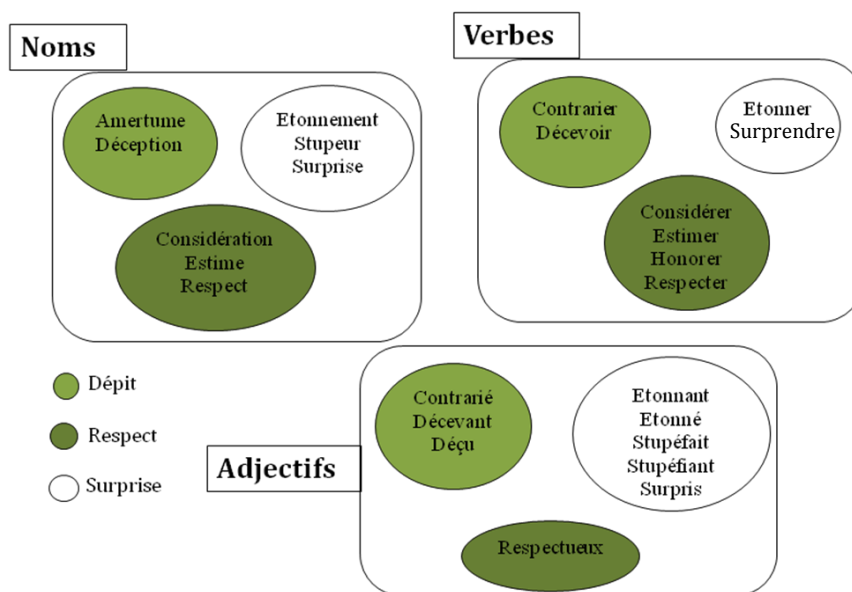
Noms

Amertume
Déception

Etonnement
Stupeur
Surprise

Considération
Estime
Respect

Verbes

Contrarier
Décevoir

Etonner
Surprendre

Considérer
Estimer
Honorer
Respecter

Dépit

Respect

Surprise

Adjectifs

Contrarié
Décevant
Déçu

Etonnant
Etonné
Stupéfait
Stupéfiant
Surpris

Respectueux